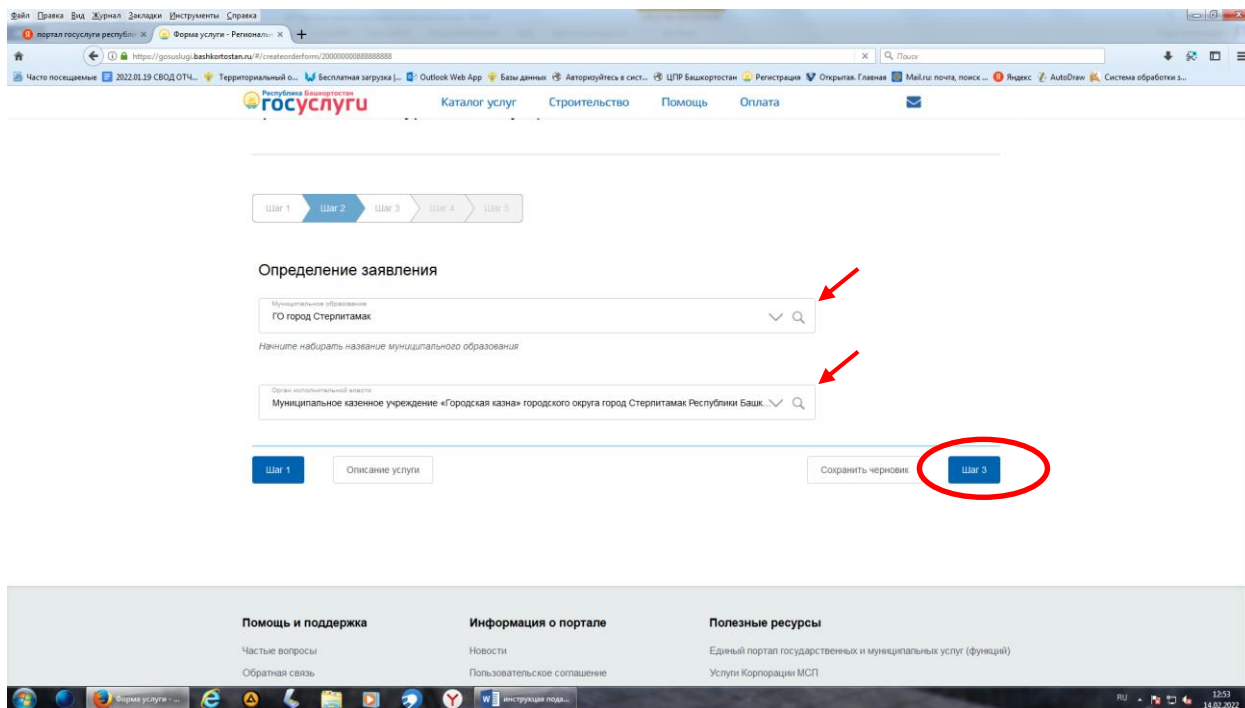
Файл Правка Вид Журнал Закладки Инструменты Справка

портал госуслуги республ... × Форма услуги - Региональ... × +

https://gosuslugi.bashkortostan.ru/#/createorderform/200000000888888888

Поиск

Часто посещаемые 2022.01.19 СВОД ОТЧ... Территориальный о... Бесплатная загрузка |... Outlook Web App Базы данных Авторизуйтесь в сист... ЦПР Башкортостан Регистрация Открытая. Главная Mail.ru: почта, поиск ... Яндекс AutoDraw Система обработки з...

Республика Башкортостан госуслуги Каталог услуг Строительство Помощь Оплата

Шаг 1 Шаг 2 Шаг 3 Шаг 4 Шаг 5

Определение заявления

Муниципальное образование
ГО город Стерлитамак

Начните набирать название муниципального образования

Орган исполнительной власти
Муниципальное казенное учреждение «Городская казна» городского округа город Стерлитамак Республики Башк...

Шаг 1 Описание услуги Сохранить черновик Шаг 3

Помощь и поддержка
Частые вопросы
Обратная связь

Информация о портале
Новости
Пользовательское соглашение

Полезные ресурсы
Единый портал государственных и муниципальных услуг (функций)
Услуги Корпорации МСП

Форма услуги - ... инструкция пода...

RU 12:53 14.02.2022